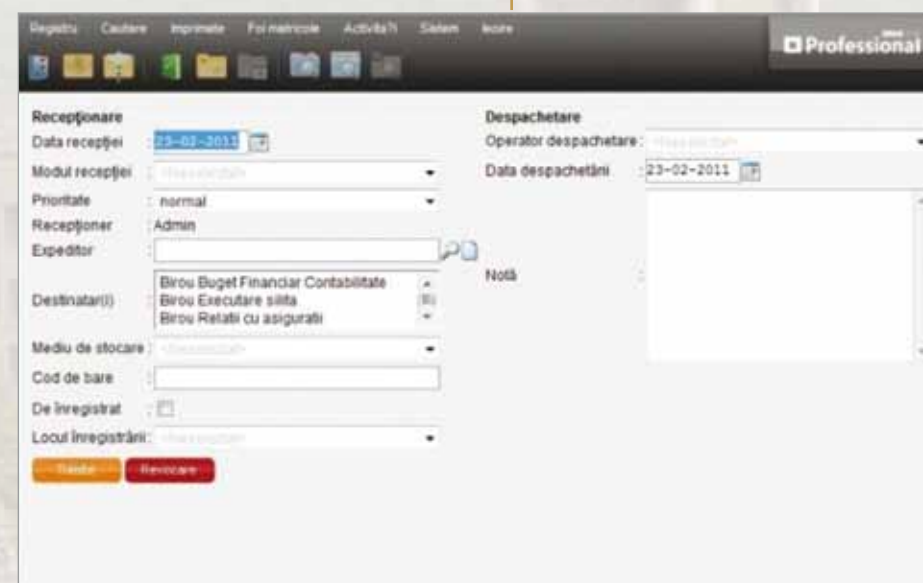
Registru Cautare Imprimate Foi matricole Activitati Sistem Iesire

Professional

Recepţionare
Data recepţiei : 23-02-2011
Modul recepţiei : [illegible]
Prioritate : normal
Recepţioner : Admin
Expeditor :
Destinatar(i) : Birou Buget Financiar Contabilitate
Birou Executare silita
Birou Relatii cu asigurati
Mediu de stocare : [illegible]
Cod de bare :
De înregistrat :
Locul înregistrării : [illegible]

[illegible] Revocare

Despachetare
Operator despachetare : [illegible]
Data despachetării : 23-02-2011
Notă :